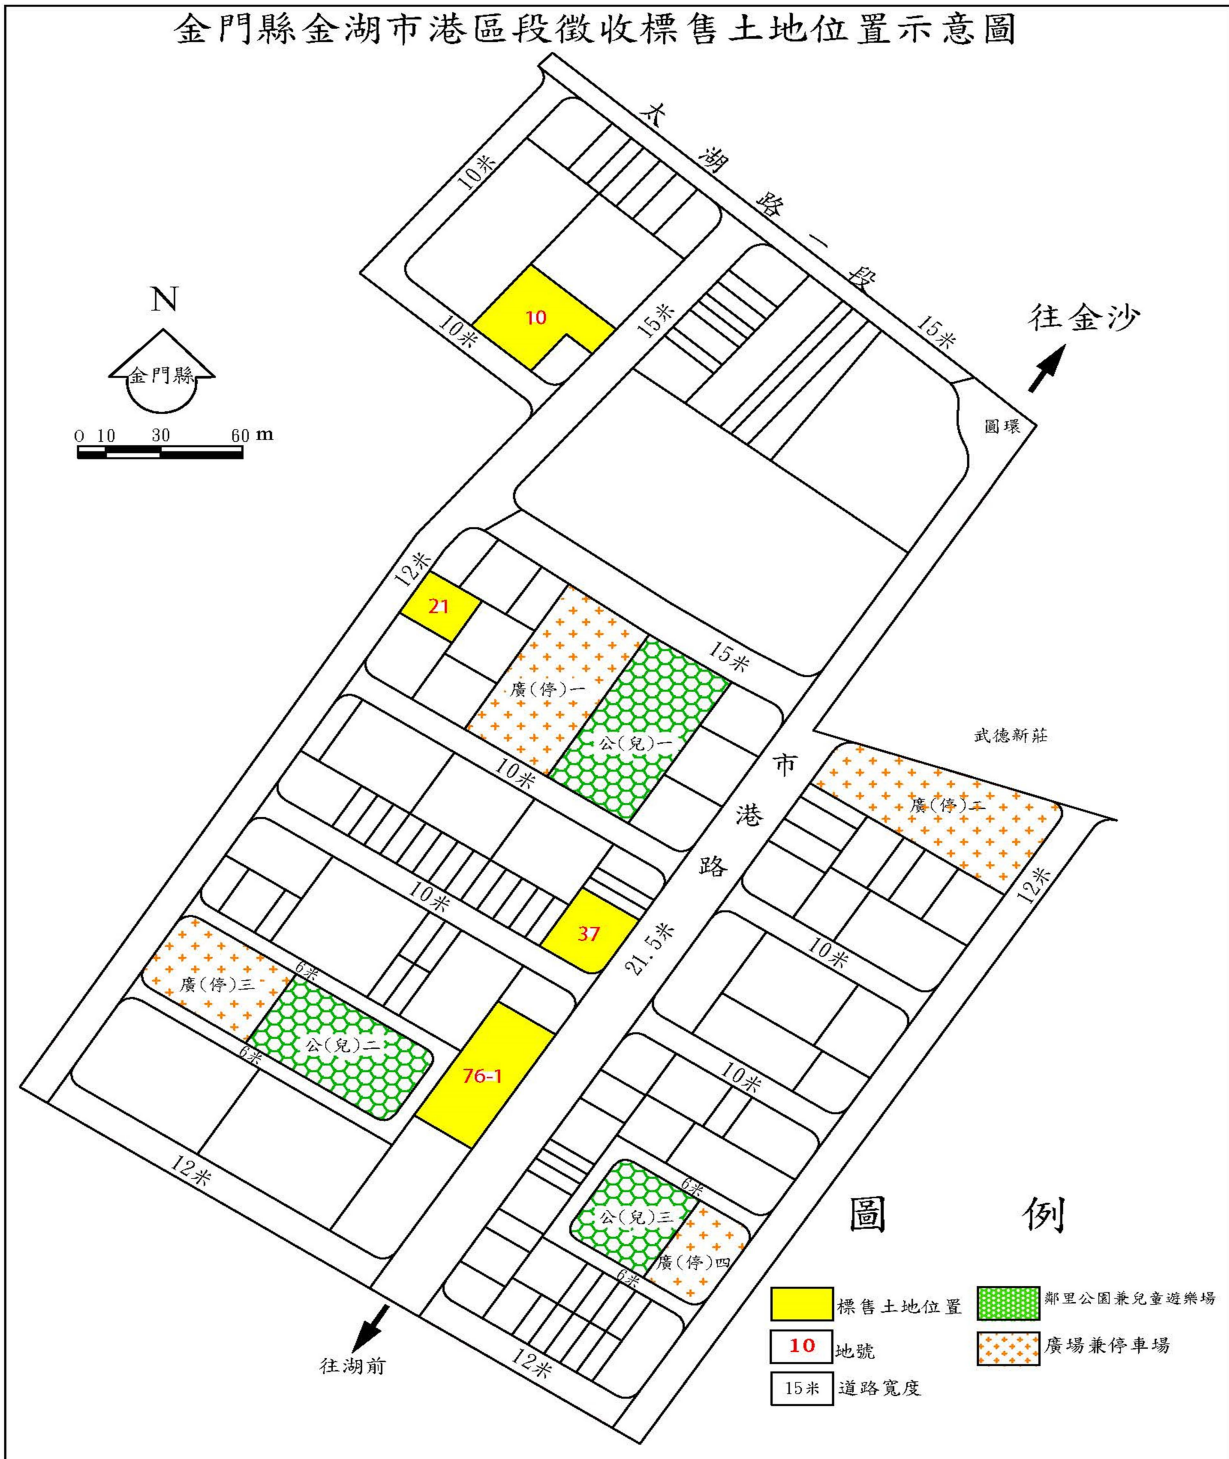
金門縣金湖市港區段徵收標售土地位置示意圖

太湖路一段

10米

10米

10

15米

15米

往金沙

N

金門縣

0 10 30 60 m

圓環

12米

21

15米

廣(停)一

公(兒)一

10米

市

港

路

武德新莊

廣(停)二

12米

10米

37

21.5米

10米

6米

廣(停)三

公(兒)二

6米

76-1

10米

12米

6米

公(兒)三

廣(停)四

6米

往湖前

12米

圖 例

標售土地位置

鄰里公園兼兒童遊樂場

10 地號

廣場兼停車場

15米 道路寬度